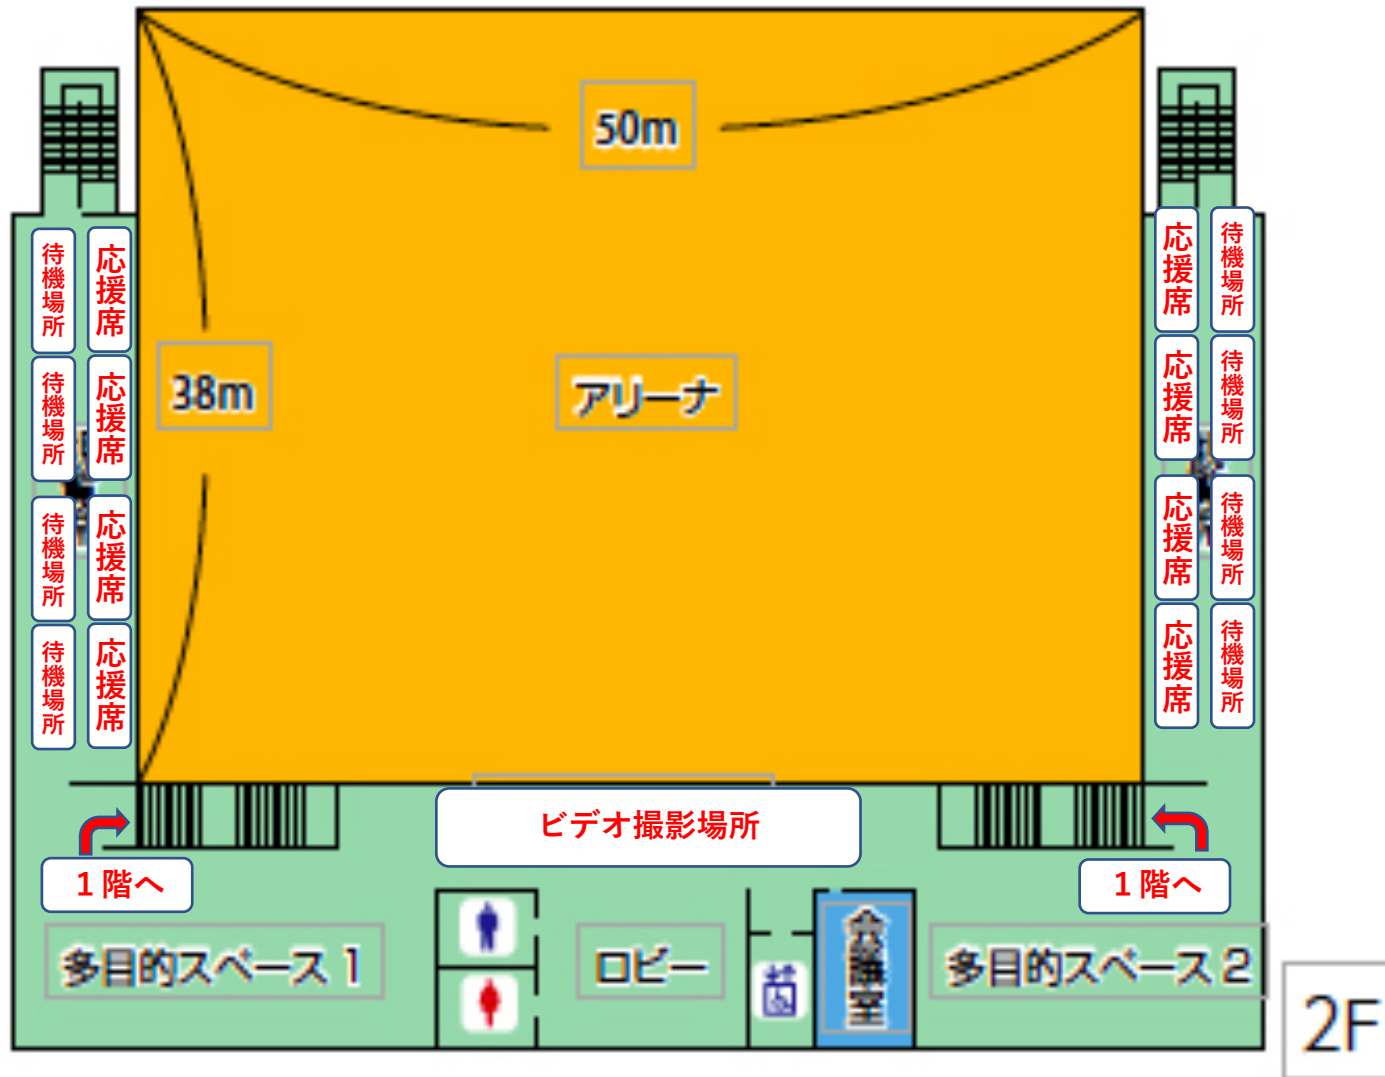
50m

待機場所
応援席
待機場所
応援席
待機場所
応援席
待機場所
応援席

38m

アリーナ

応援席
待機場所
応援席
待機場所
応援席
待機場所
応援席
待機場所

ビデオ撮影場所

1階へ

1階へ

多目的スペース1

ロビー

会議室

多目的スペース2

2F